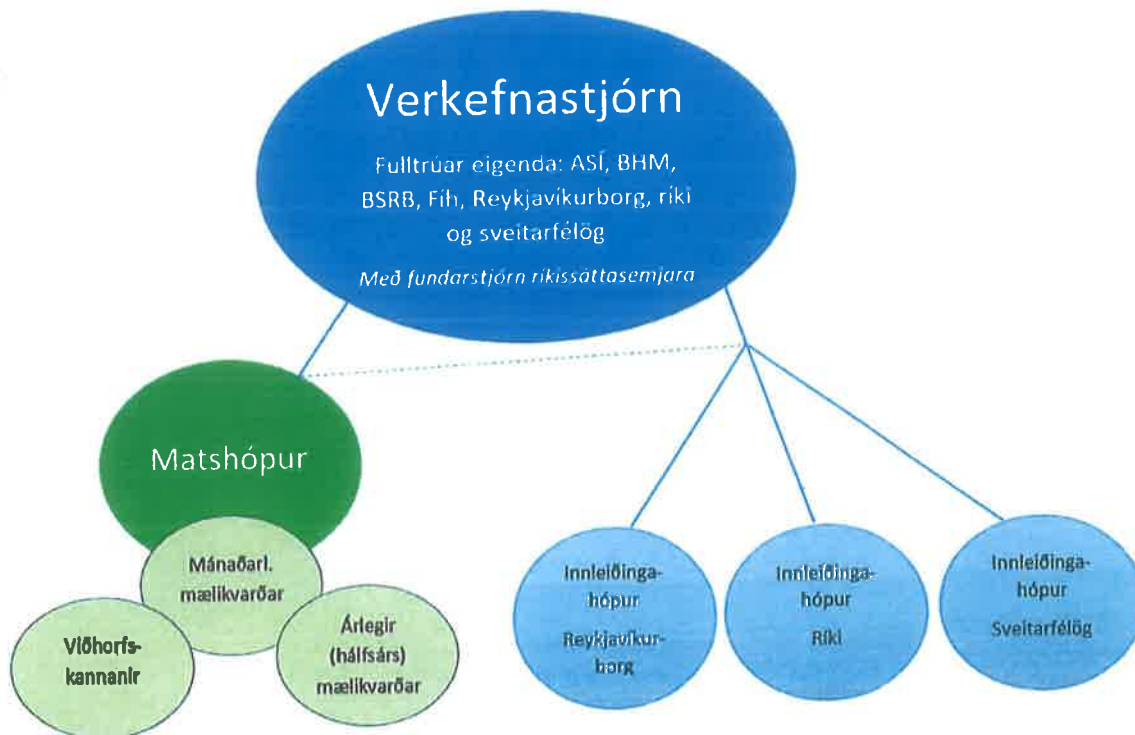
Verkefnastjórn

Fulltrúar eigenda: ASÍ, BHM, BSRB, Fíh, Reykjavíkurborg, ríki og sveitarfélög

Með fundarstjórn ríkissáttasemjara

Matshópur

Mánaðarl. mælikvarðar

Viðhorfs-kannanir

Árlegir (hálfsárs) mælikvarðar

Innleiðinga-hópur Reykjavíkurborg

Innleiðinga-hópur Ríki

Innleiðinga-hópur Sveitarfélög